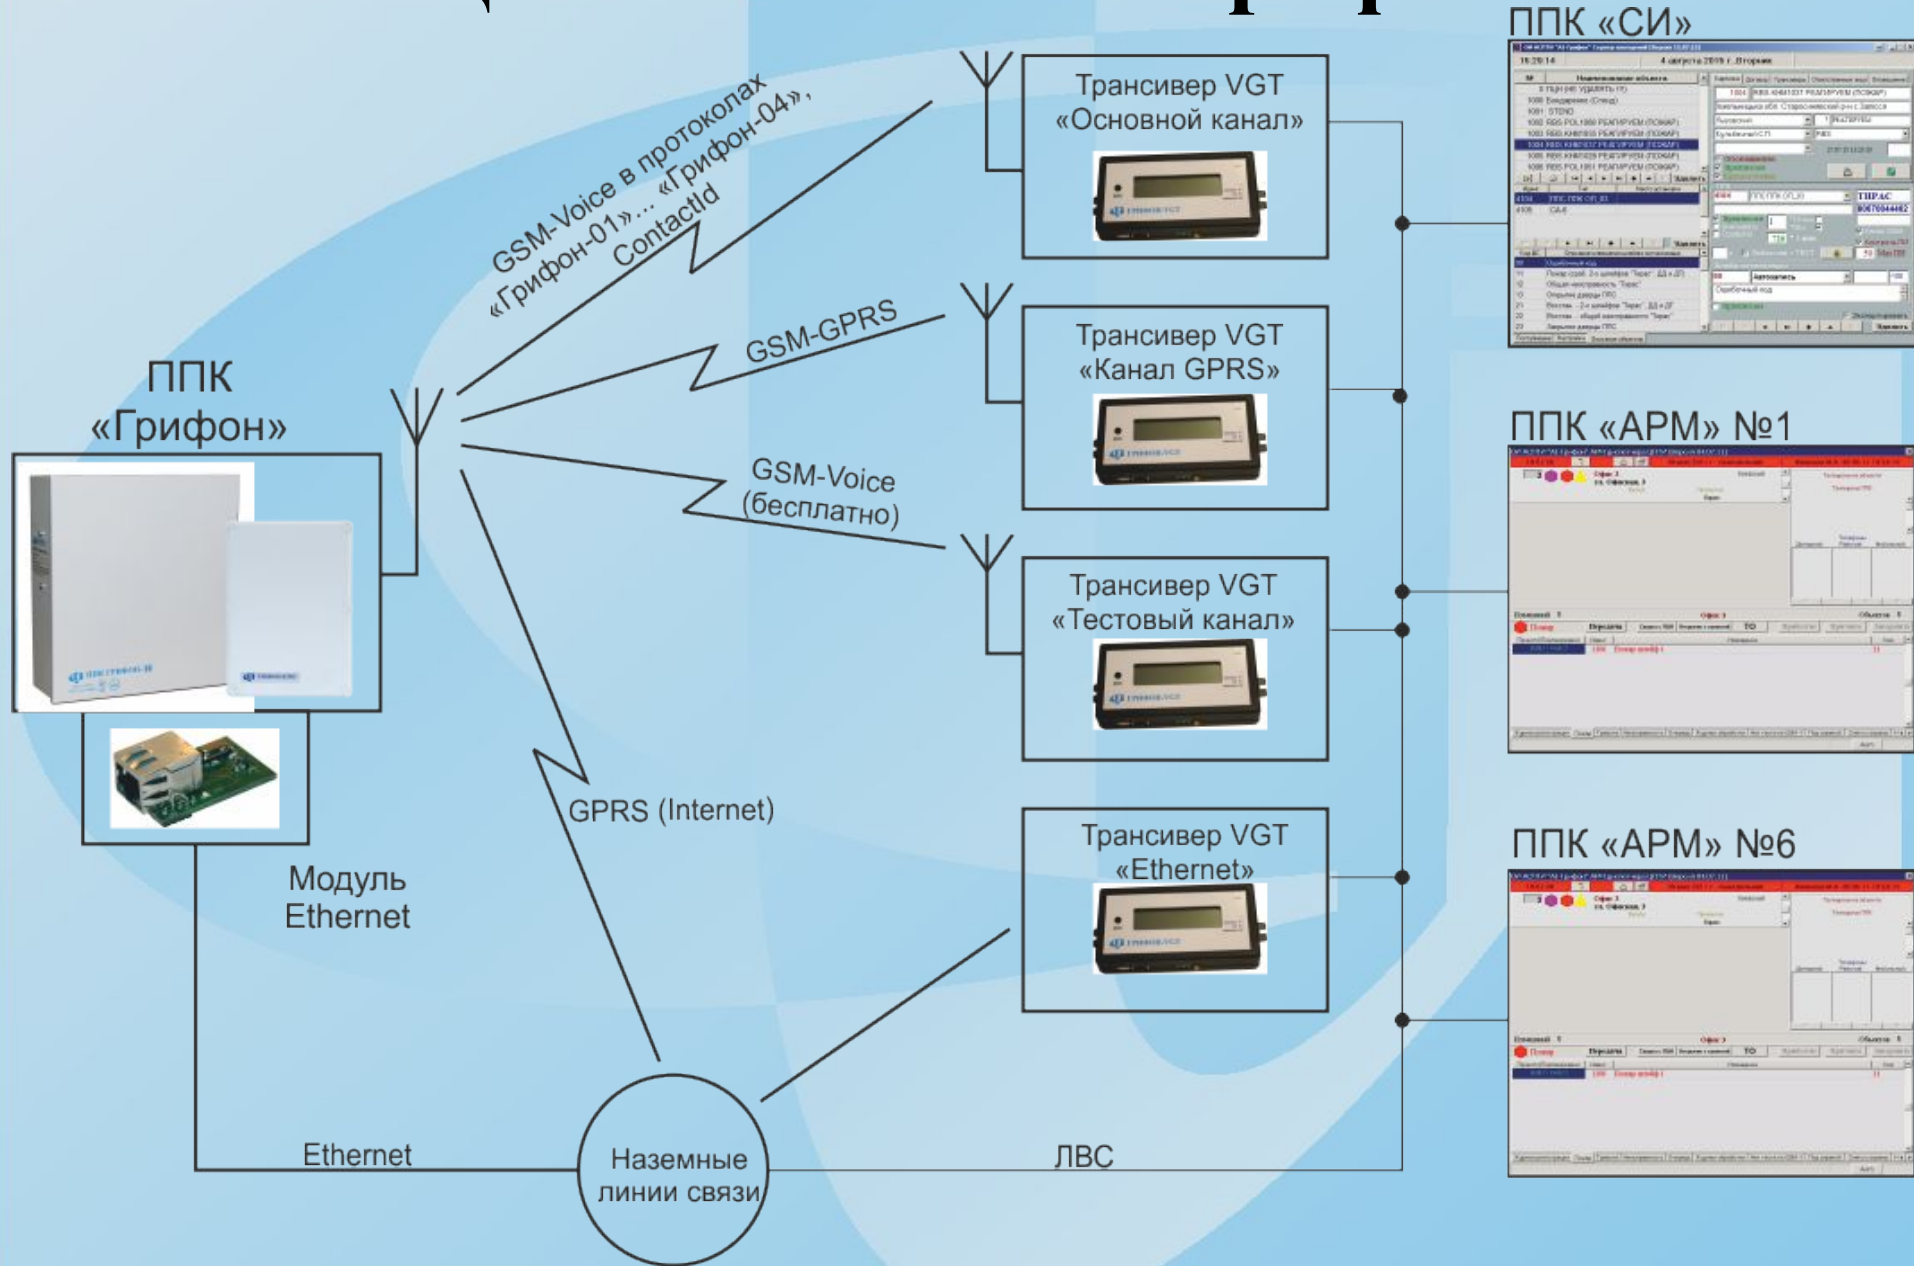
ППК «СИ»

ППК «Грифон»

GSM-Voice в протоколах «Грифон-01»... «Грифон-04», ContactId

Трансивер VGT «Основной канал»

GSM-GPRS

Трансивер VGT «Канал GPRS»

ППК «АРМ» №1

GSM-Voice (бесплатно)

Трансивер VGT «Тестовый канал»

GPRS (Internet)

Трансивер VGT «Ethernet»

ППК «АРМ» №6

Модуль Ethernet

Ethernet

Наземные линии связи

ЛВС